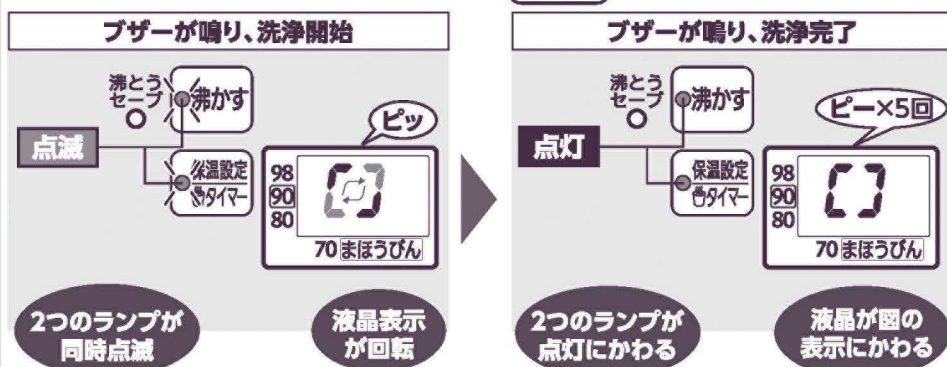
ブザーが鳴り、洗浄開始

沸とうセーブ

沸かす

ピッ

点滅

保温設定

タイマー

98
90
80

70 まほうびん

2つのランプが同時点滅

液晶表示が回転

ブザーが鳴り、洗浄完了

沸とうセーブ

沸かす

ピー×5回

点灯

保温設定

タイマー

98
90
80

70 まほうびん

2つのランプが点灯にかわる

液晶が図の表示にかわる